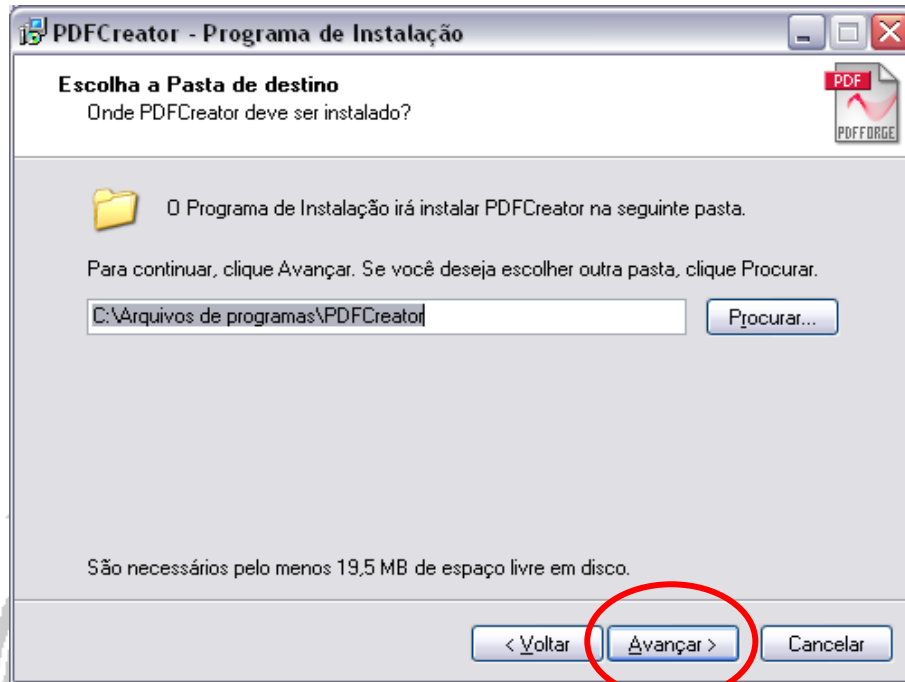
PDFCreator - Programa de Instalação

Escolha a Pasta de destino
Onde PDFCreator deve ser instalado?

PDF
PDFFORGE

O Programa de Instalação irá instalar PDFCreator na seguinte pasta.

Para continuar, clique Avançar. Se você deseja escolher outra pasta, clique Procurar.

C:\Arquivos de programas\PDFCreator

Procurar...

São necessários pelo menos 19,5 MB de espaço livre em disco.

< Voltar

Avançar >

Cancelar